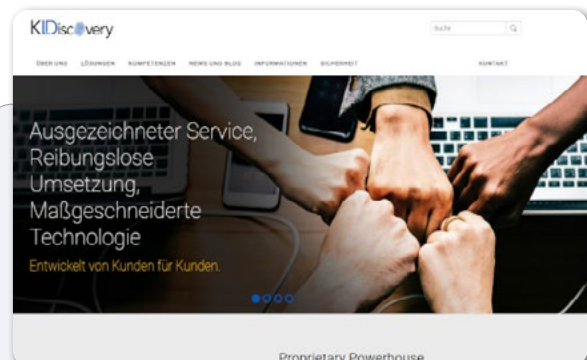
KIDiscovery

Suche

ÜBER UNS LÖSUNGEN KOMPETENZEN NEWS UND BLOG INFORMATIONEN SICHERHEIT KONTAKT

Ausgezeichneter Service, Reibungslose Umsetzung, Maßgeschneiderte Technologie

Entwickelt von Kunden für Kunden.

Proprietary Powerhouse